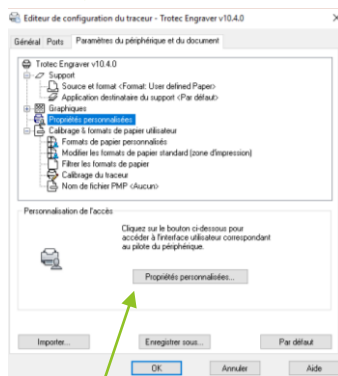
Editeur de configuration du traceur - Trotec Engraver v10.4.0

Général Ports Paramètres du périphérique et du document

Trotec Engraver v10.4.0
Support
Source et format <Format: User defined Paper>
Application destinataire du support <Par défaut>
Graphiques
Propriétés personnalisées
Calibrage & formats de papier utilisateur
Formats de papier personnalisés
Modifier les formats de papier standard (zone d'impression)
Filtrer les formats de papier
Calibrage du traceur
Nom de fichier PMP <Aucun>

Personnalisation de l'accès

Cliquez sur le bouton ci-dessous pour accéder à l'interface utilisateur correspondant au pilote du périphérique.

Propriétés personnalisées...

Importer... Enregistrer sous... Par défaut

OK Annuler Aide